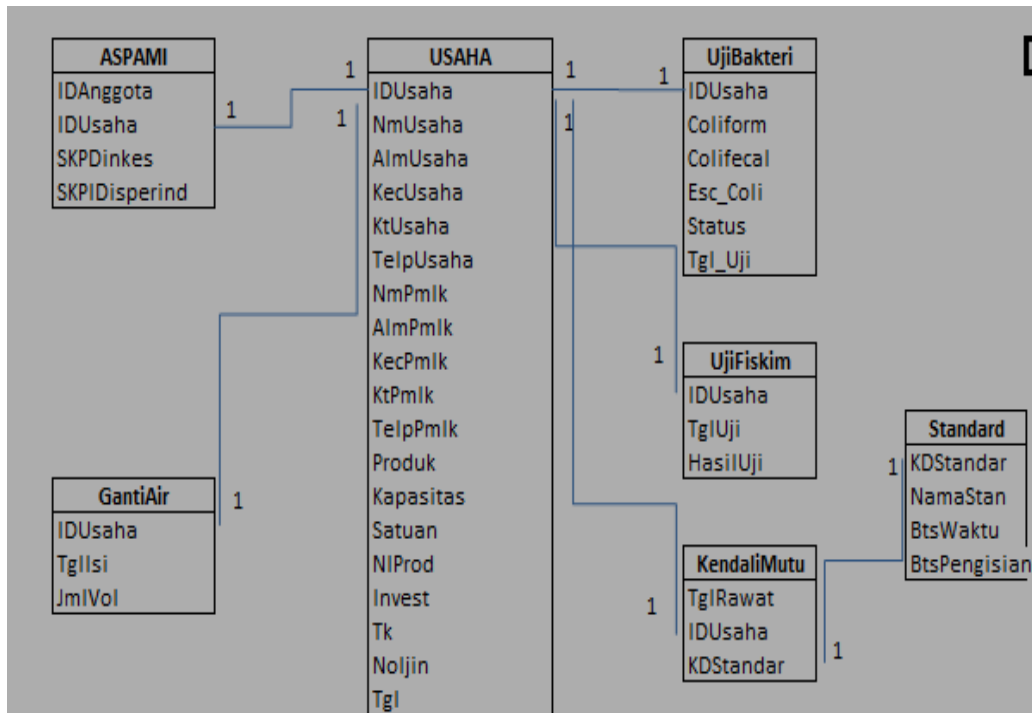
| ASPAMI |
|---|
| IDAnggota |
| IDUsaha |
| SKPDinkes |
| SKPIDisperind |

| USAHA |
|---|
| IDUsaha |
| NmUsaha |
| AlmUsaha |
| KecUsaha |
| KtUsaha |
| TelpUsaha |
| NmPmlk |
| AlmPmlk |
| KecPmlk |
| KtPmlk |
| TelpPmlk |
| Produk |
| Kapasitas |
| Satuan |
| NIProd |
| Invest |
| Tk |
| NoIjin |
| Tgl |

| UjiBakteri |
|---|
| IDUsaha |
| Coliform |
| Colifecal |
| Esc_Coli |
| Status |
| Tgl_Uji |

| UjiFiskim |
|---|
| IDUsaha |
| TglUji |
| HasilUji |

| GantiAir |
|---|
| IDUsaha |
| TglIsi |
| JmlVol |

| KendaliMutu |
|---|
| TglRawat |
| IDUsaha |
| KDStandar |

| Standard |
|---|
| KDStandar |
| NamaStan |
| BtsWaktu |
| BtsPengisian |

1 1 1 1 1 1 1 1 1 1 1